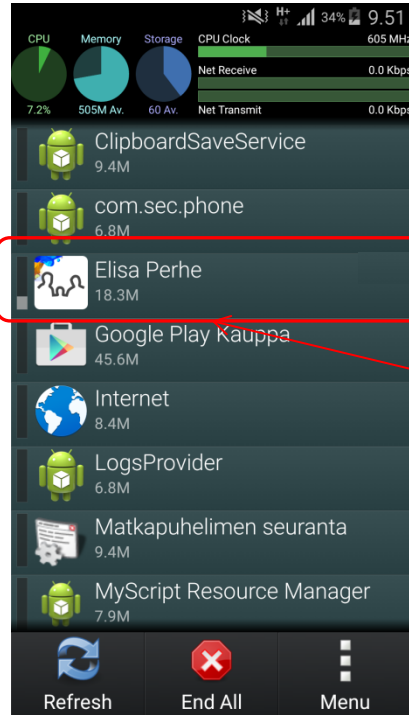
H+ 34% 9.51

CPU
7.2%

Memory
505M Av.

Storage
60 Av.

CPU Clock 605 MHz
Net Receive 0.0 Kbps
Net Transmit 0.0 Kbps

ClipboardSaveService
9.4M

com.sec.phone
6.8M

Elisa Perhe
18.3M

Google Play Kauppa
45.6M

Internet
8.4M

LogsProvider
6.8M

Matkapuhelimen seuranta
9.4M

MyScript Resource Manager
7.9M

Refresh

End All

Menu